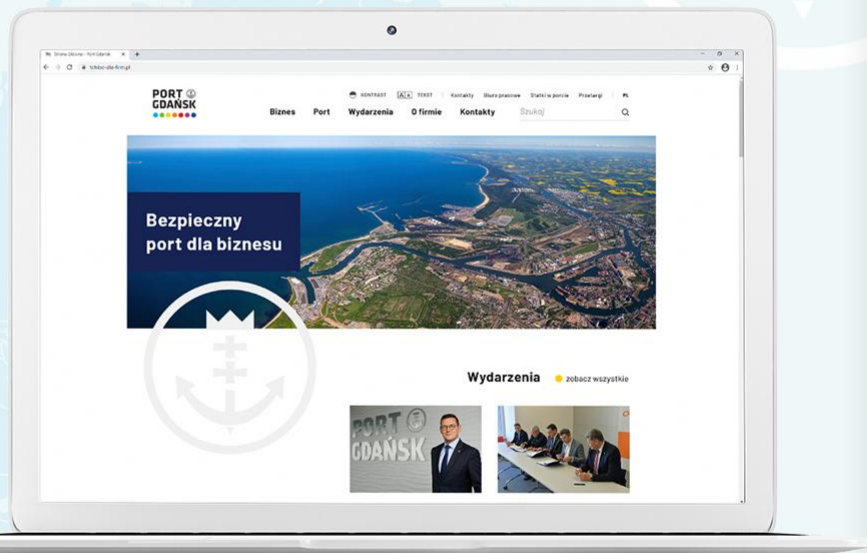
Strona Główna - Port Gdańsk

tchbo-dla-firm.pl

PORT GDAŃSK

KONTRAST A | A TEKST | Kontakty Biuro prasowe Staże w porcie Przetargi | PL

Biznes Port Wydarzenia O firmie Kontakty Szukaj

Bezpieczny port dla biznesu

Wydarzenia zobacz wszystkie

PORT GDAŃSK